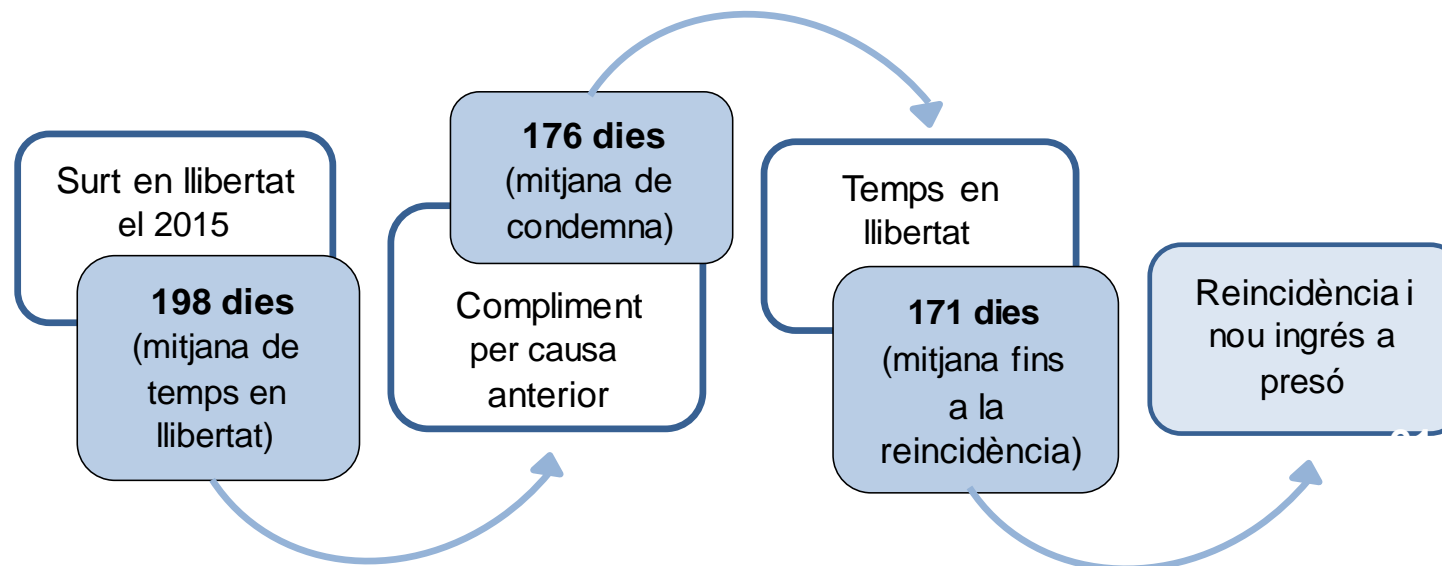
Surt en llibertat el 2015

**198 dies** (mitjana de temps en llibertat)

**176 dies** (mitjana de condemna)

Compliment per causa anterior

Temps en llibertat

**171 dies** (mitjana fins a la reincidència)

Reincidència i nou ingrés a presó